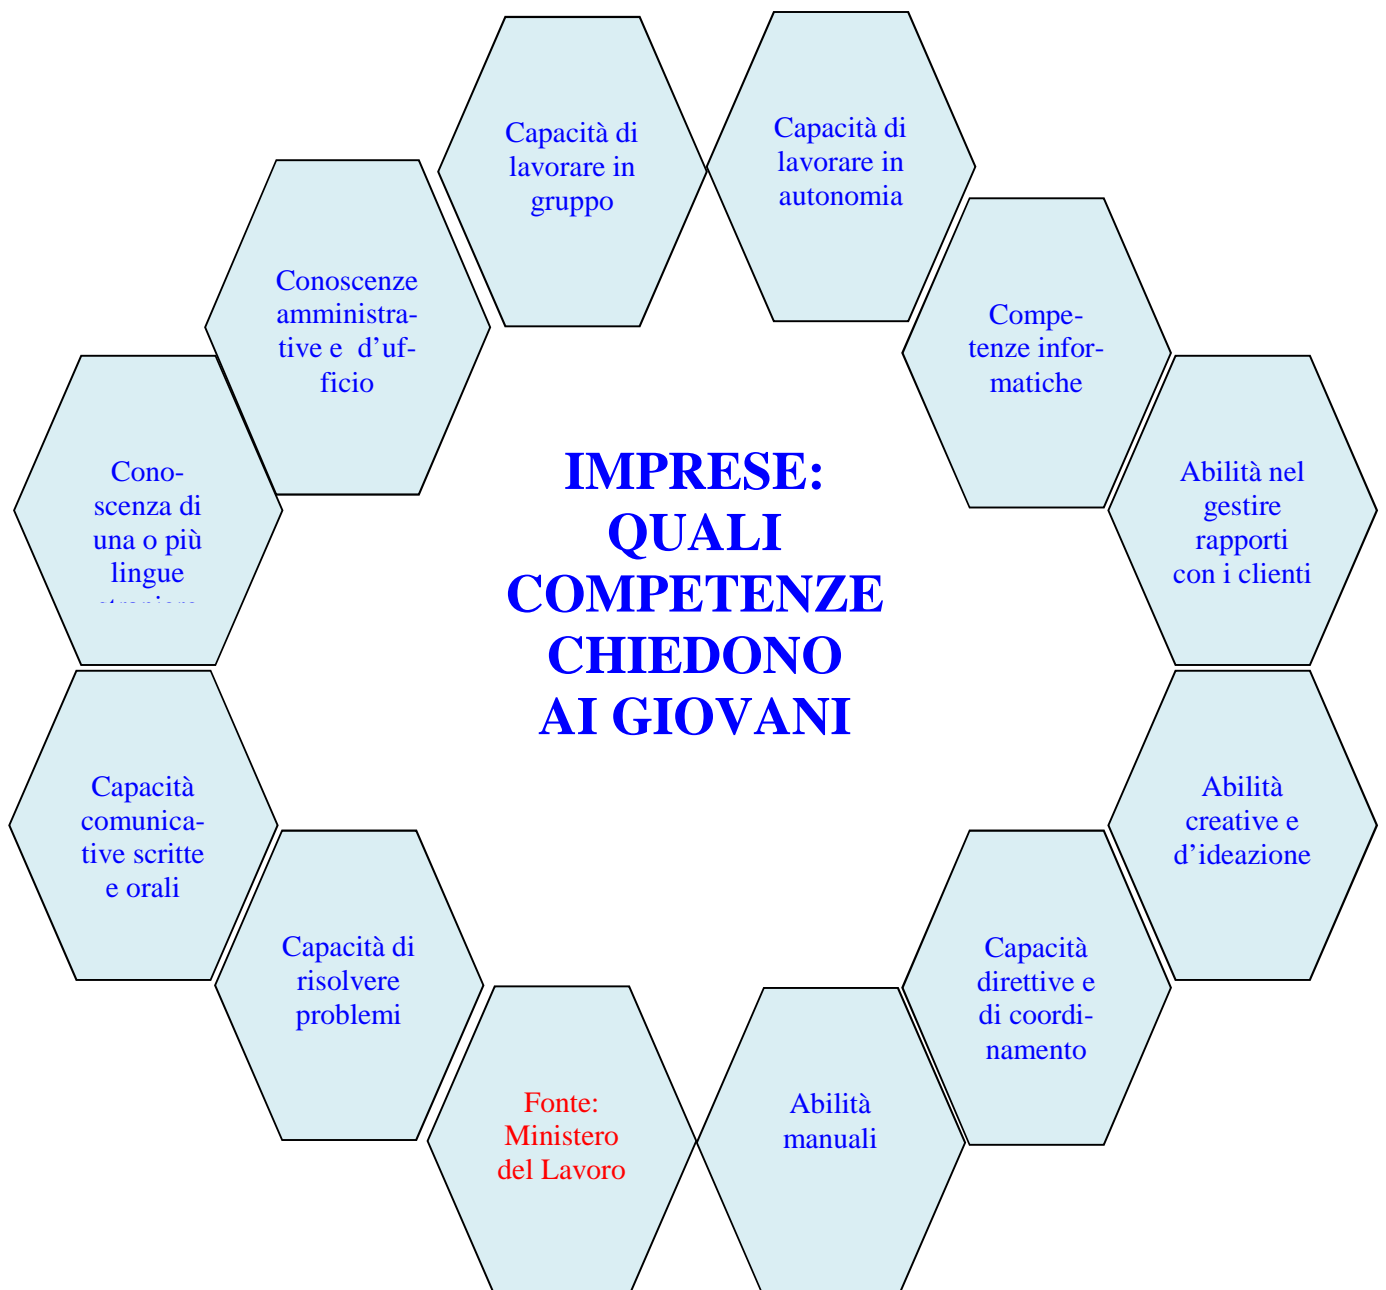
IMPRESE: QUALI COMPETENZE CHIEDONO AI GIOVANI

Capacità di lavorare in gruppo

Capacità di lavorare in autonomia

Competenze informatiche

Abilità nel gestire rapporti con i clienti

Abilità creative e d'ideazione

Capacità direttive e di coordinamento

Abilità manuali

Fonte: Ministero del Lavoro

Capacità di risolvere problemi

Capacità comunicative scritte e orali

Conoscenza di una o più lingue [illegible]

Conoscenze amministrative e d'ufficio